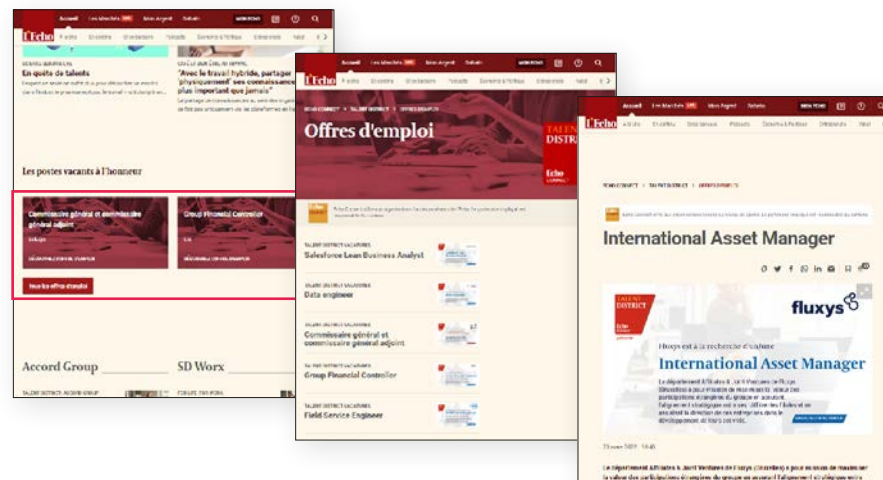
L'Echo Accueil Les Marchés Mon Argent Bxlvie

En quête de talents

"Avec le travail hybride, partager 'physiquement' ses connaissances est plus important que jamais"

Les postes vacants à l'honneur

Commissaire général et commissaire général adjoint

Group Financial Controller

Tous les offres d'emploi

Accord Group

SD Worx

L'Echo Accueil Les Marchés Mon Argent Bxlvie

Offres d'emploi

TALENT DISTRICT

Salesforce Lean Business Analyst

Data engineer

Commissaire général et commissaire général adjoint

Group Financial Controller

Field Service Engineer

L'Echo Accueil Les Marchés Mon Argent Bxlvie

International Asset Manager

TALENT DISTRICT

fluxys

Fluxys est à la recherche d'un/une

International Asset Manager